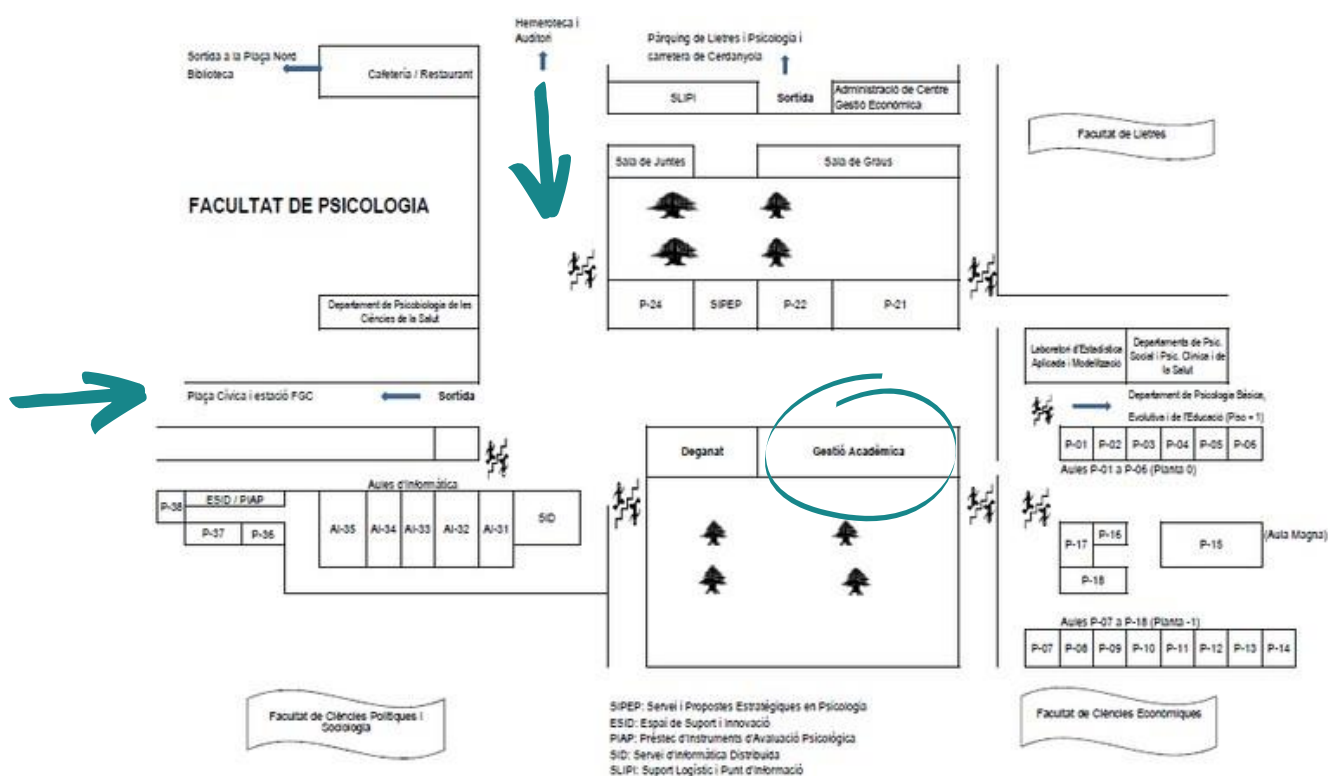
Hemeroteca i Auditori

Pàrquing de Lletres i Psicologia i carretera de Cerdanyola

Sortida a la Plaça Nord Biblioteca

Cafeteria / Restaurant

SLIPI

Sortida

Administració de Centre Gestió Econòmica

Facultat de Lletres

Sala de Juntes

Sala de Graus

FACULTAT DE PSICOLOGIA

P-24

SIPEP

P-22

P-21

Departament de Psicobiologia de les Ciències de la Salut

Laboratori d'Estadística Aplicada i Modelització

Departaments de Psic. Social i Psic. Clínica i de la Salut

Plaça Cívica i estació FGC

Sortida

Departament de Psicologia Bàsica, Evolutiva i de l'Educació (Pis = 1)

Deganat

Gestió Acadèmica

P-01 | P-02 | P-03 | P-04 | P-05 | P-06

Aules P-01 a P-06 (Planta 0)

P-38

ESID / PIAP

Aules d'Informàtica

P-37

P-36

AI-35

AI-34

AI-33

AI-32

AI-31

SID

P-17

P-16

P-15

(Aula Magna)

P-18

Aules P-07 a P-18 (Planta -1)

P-07 | P-08 | P-09 | P-10 | P-11 | P-12 | P-13 | P-14

Facultat de Ciències Polítiques i Sociologia

SIPEP: Servei i Propostes Estratègiques en Psicologia
ESID: Espai de Suport i Innovació
PIAP: Préstec d'Instruments d'Avaluació Psicològica
SID: Servei d'Informàtica Distribuïda
SLIPI: Suport Logístic i Punt d'Informació

Facultat de Ciències Econòmiques